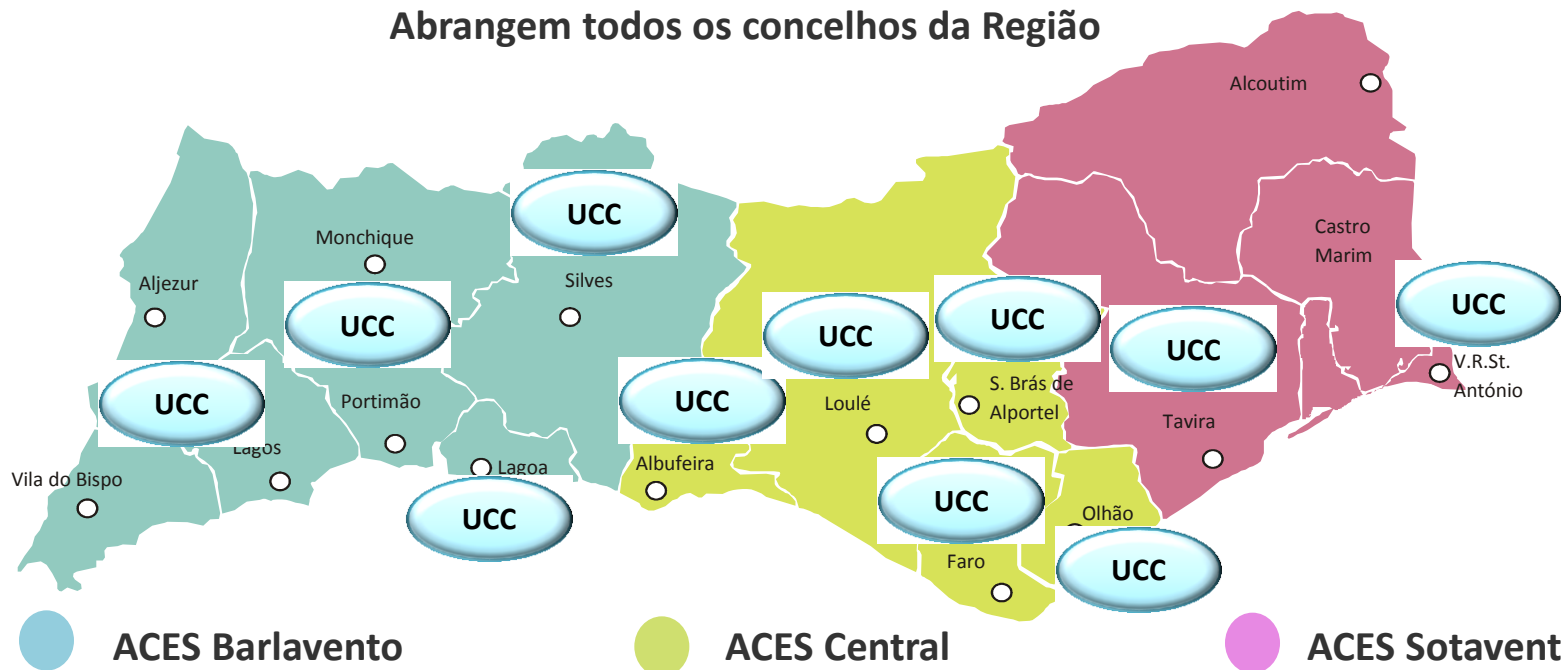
Abrangem todos os concelhos da Região

Alcoutim

UCC

Monchique

Aljezur

Silves

Castro Marim

UCC

UCC

UCC

UCC

UCC

UCC

V.R.St. António

UCC

S. Brás de Alportel

Portimão

UCC

Loulé

Lagos

Tavira

Lagoa

Albufeira

Vila do Bispo

UCC

UCC

Olhão

Faro

UCC

ACES Barlavento

ACES Central

ACES Sotavent